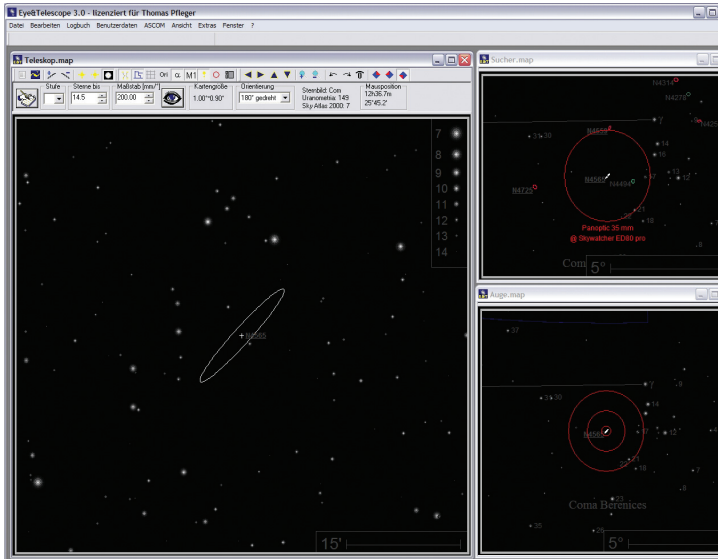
Eye&Telescope 3.0 - lizenziert für Thomas Pfleger

Datei Bearbeiten Logbuch Benutzerdaten ASCOM Ansicht Extras Fenster ?

Teleskop.map

Ori M1

Stufe
Sterne bis 14.5
Maßstab [mm/°] 200.00
Kartengröße 1.00°x0.90°
Orientierung 180° gedreht
Sternbild: Com
Uranometria: 149
Sky-Atlas 2000: 7
Mausposition 12h36.7m 25°45.2'

7
8
9
10
11
12
13
14

N4565

15'

Sucher.map

N4314
N4278
N4559
N4565
N4494
N4725
31 30
14
16
17
13
12
21
18
γ

Panoptic 35 mm
@ Skywatcher ED80 pro

Coma
5°

Auge.map

37
γ
31 30
N4565
14
17
12
21
18
23
35
26

Coma Berenices

5°